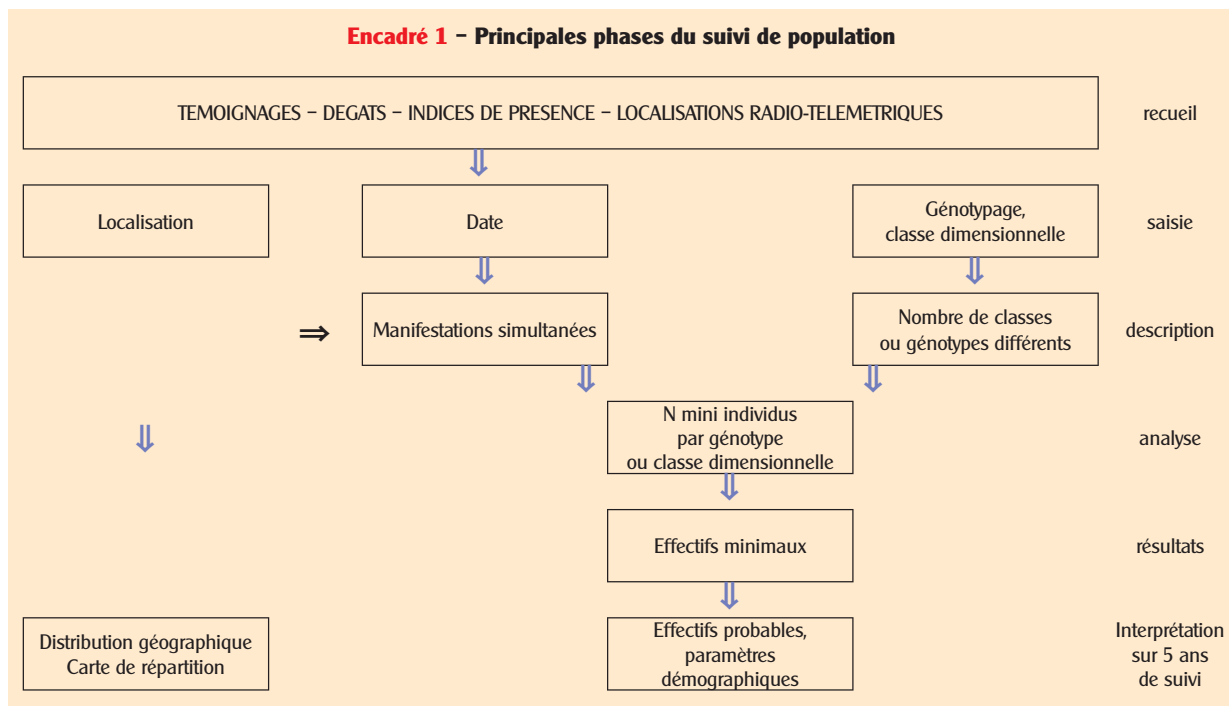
Encadré 1 – Principales phases du suivi de population

TEMOIGNAGES – DEGATS – INDICES DE PRESENCE – LOCALISATIONS RADIO-TELEMETRIQUES

recueil

Localisation

Date

Génotypage, classe dimensionnelle

saisie

⇒

Manifestations simultanées

Nombre de classes ou génotypes différents

description

N mini individus par génotype ou classe dimensionnelle

analyse

Effectifs minimaux

résultats

Distribution géographique Carte de répartition

Effectifs probables, paramètres démographiques

Interprétation sur 5 ans de suivi